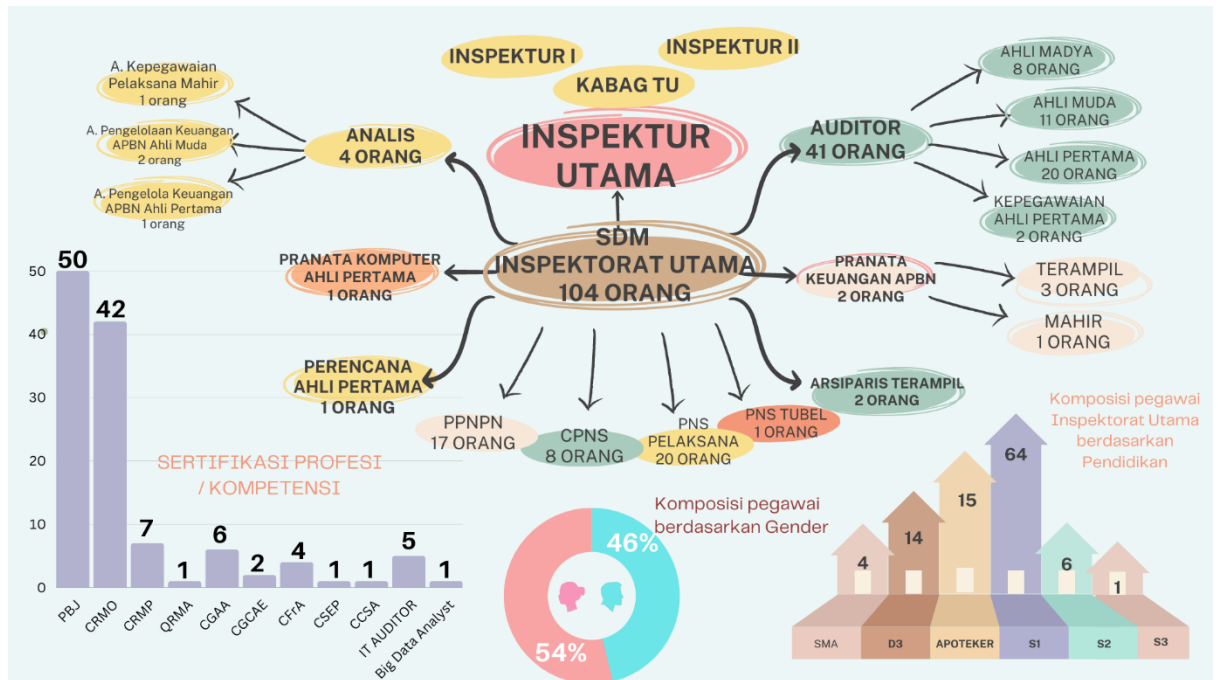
INSPEKTUR I
INSPEKTUR II
KABAG TU
INSPEKTUR UTAMA

A. Kepegawaian Pelaksana Mahir 1 orang
A. Pengelolaan Keuangan APBN Ahli Muda 2 orang
A. Pengelola Keuangan APBN Ahli Pertama 1 orang

ANALIS 4 ORANG

AUDITOR 41 ORANG
AHLI MADYA 8 ORANG
AHLI MUDA 11 ORANG
AHLI PERTAMA 20 ORANG
KEPEGAWAIAN AHLI PERTAMA 2 ORANG

SDM INSPEKTORAT UTAMA 104 ORANG

PRANATA KOMPUTER AHLI PERTAMA 1 ORANG

PRANATA KEUANGAN APBN 2 ORANG
TERAMPIL 3 ORANG
MAHIR 1 ORANG

PERENCANA AHLI PERTAMA 1 ORANG

ARSIPARIS TERAMPIL 2 ORANG

PPNPN 17 ORANG
CPNS 8 ORANG
PNS PELAKSANA 20 ORANG
PNS TUBEL 1 ORANG

SERTIFIKASI PROFESI / KOMPETENSI

| | PBJ | CRMO | CRMP | QRMA | CGAA | CGCAE | CFrA | CSEP | CCSA | IT AUDITOR | Big Data Analyst |
|---|---|---|---|---|---|---|---|---|---|---|---|
| | 50 | 42 | 7 | 1 | 6 | 2 | 4 | 1 | 1 | 5 | 1 |

50
40
30
20
10
0

Komposisi pegawai berdasarkan Gender
46%
54%

Komposisi pegawai Inspektorat Utama berdasarkan Pendidikan

| SMA | D3 | APOTEKER | S1 | S2 | S3 |
|---|---|---|---|---|---|
| 4 | 14 | 15 | 64 | 6 | 1 |